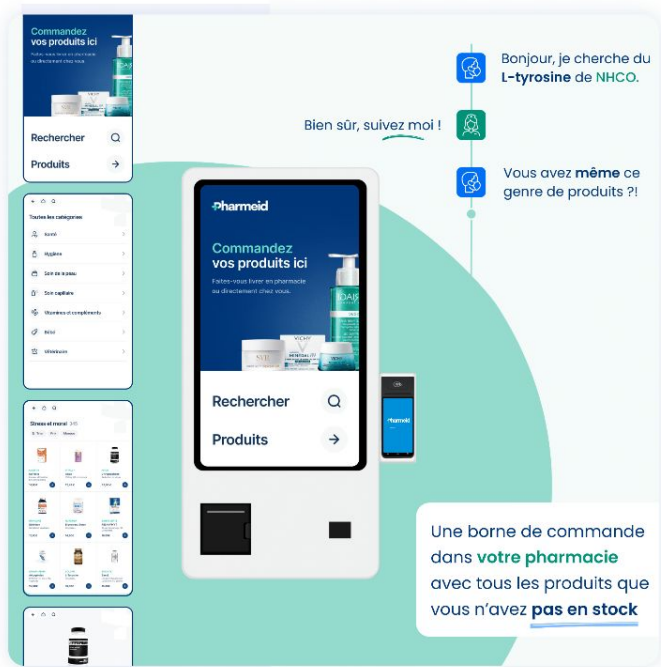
Commandez vos produits ici

Faites-vous livrer en pharmacie ou directement chez vous

Rechercher

Produits

Toutes les catégories

Santé

Hygiène

Soin de la peau

Soin capillaire

Vitamines et compléments

Bébé

Minceur

Stress et moral

Bonjour, je cherche du L-tyrosine de NHCO.

Bien sûr, suivez moi !

Vous avez même ce genre de produits ?!

Pharmeid

Commandez vos produits ici

Faites-vous livrer en pharmacie ou directement chez vous.

Rechercher

Produits

Pharmeid

Une borne de commande dans votre pharmacie avec tous les produits que vous n'avez pas en stock